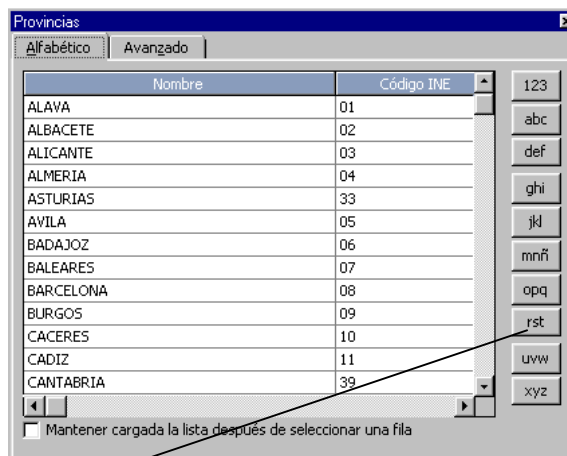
Provincias

Alfabético | Avanzado

| Nombre | Código INE |
|---|---|
| ALAVA | 01 |
| ALBACETE | 02 |
| ALICANTE | 03 |
| ALMERIA | 04 |
| ASTURIAS | 33 |
| AVILA | 05 |
| BADAJOZ | 06 |
| BALEARES | 07 |
| BARCELONA | 08 |
| BURGOS | 09 |
| CACERES | 10 |
| CADIZ | 11 |
| CANTABRIA | 39 |

123
abc
def
ghi
jkl
mnñ
opq
rst
uvw
xyz

Mantener cargada la lista después de seleccionar una fila